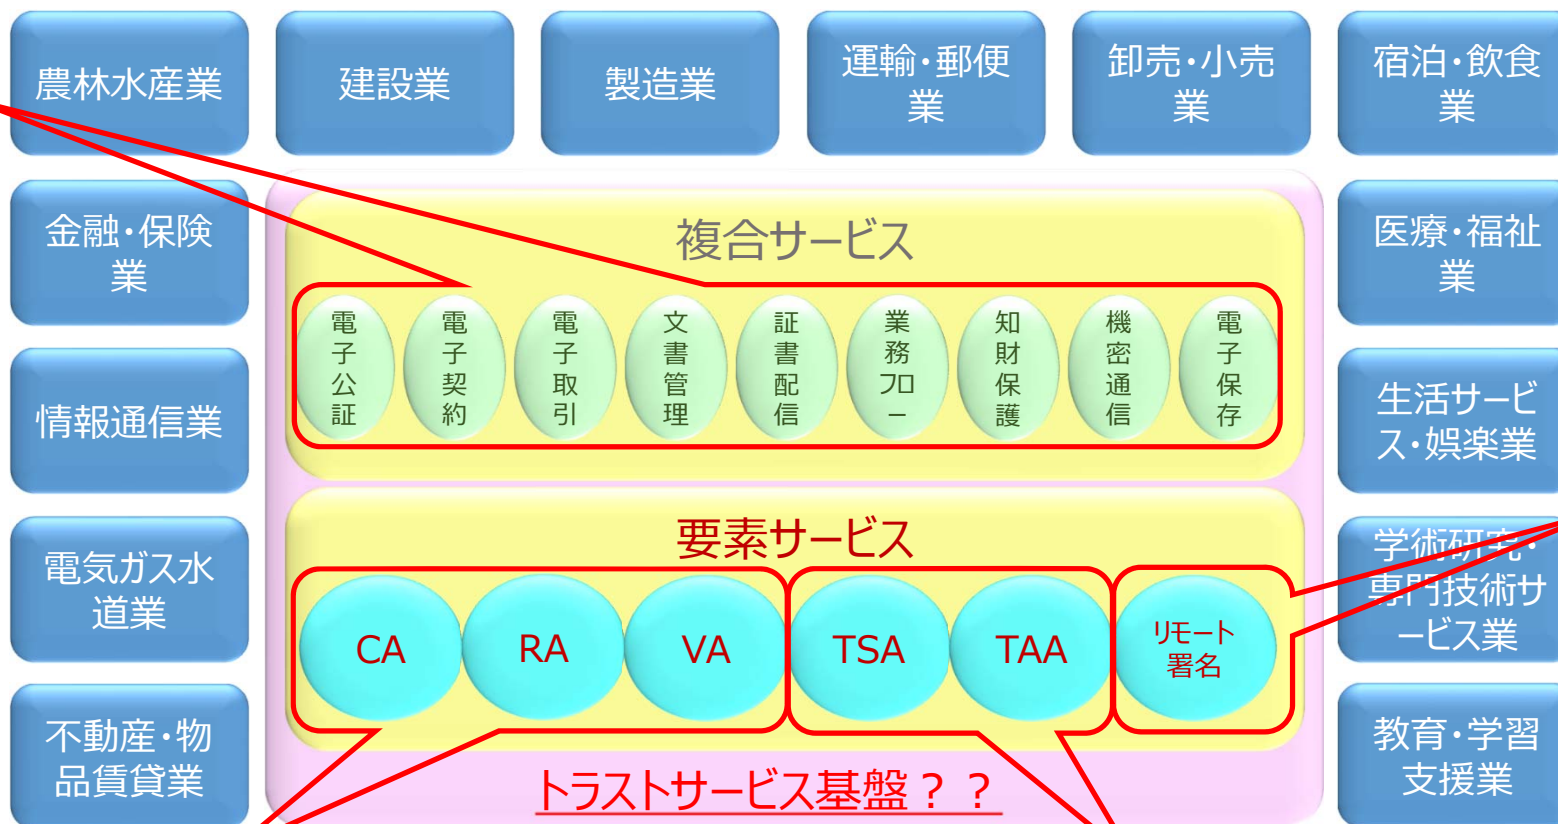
農林水産業

建設業

製造業

運輸・郵便業

卸売・小売業

宿泊・飲食業

金融・保険業

医療・福祉業

情報通信業

生活サービス・娯楽業

電気ガス水道業

学術研究・専門技術サービス業

不動産・物品賃貸業

教育・学習支援業

複合サービス

電子公証

電子契約

電子取引

文書管理

証書配信

業務フロー

知財保護

機密通信

電子保存

要素サービス

CA

RA

VA

TSA

TAA

リモート署名

トラストサービス基盤？？